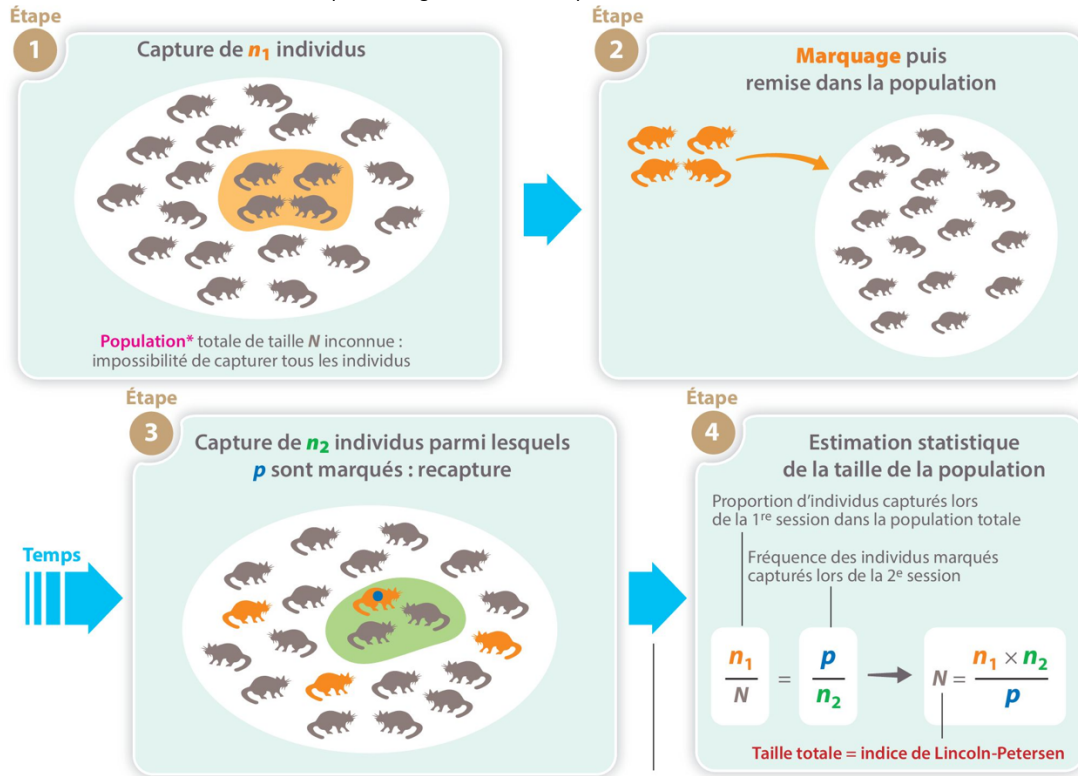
Étape
1
Capture de $n_1$ individus

Population* totale de taille $N$ inconnue : impossibilité de capturer tous les individus

Étape
2
Marquage puis remise dans la population

Étape
3
Capture de $n_2$ individus parmi lesquels $p$ sont marqués : recapture

Temps

Étape
4
Estimation statistique de la taille de la population

Proportion d'individus capturés lors de la 1re session dans la population totale

Fréquence des individus marqués capturés lors de la 2e session

$\frac{n_1}{N} = \frac{p}{n_2} \rightarrow N = \frac{n_1 \times n_2}{p}$

Taille totale = indice de Lincoln-Petersen